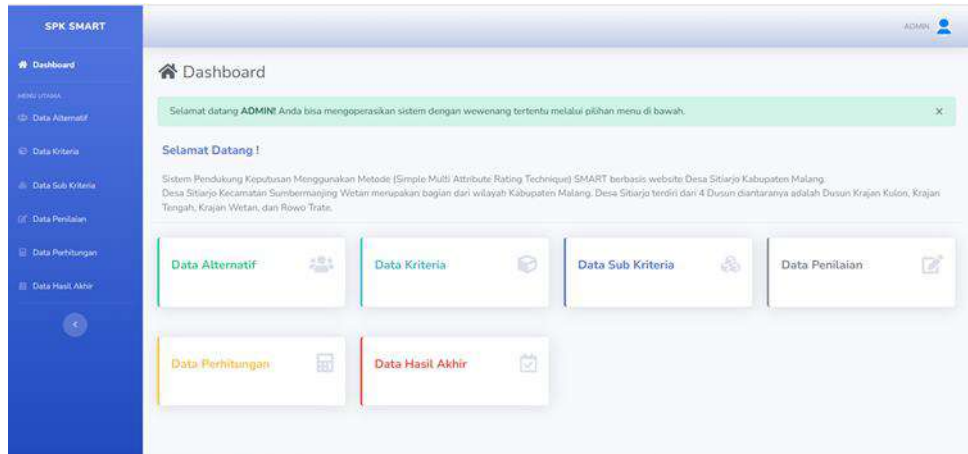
SPK SMART

Dashboard

MENU UTAMA

Data Alternatif

Data Kriteria

Data Sub Kriteria

Data Penilaian

Data Perhitungan

Data Hasil Akhir

ADMIN

Dashboard

Selamat datang **ADMIN!** Anda bisa mengoperasikan sistem dengan wewenang tertentu melalui pilihan menu di bawah.

×

Selamat Datang !

Sistem Pendukung Keputusan Menggunakan Metode (Simple Multi Attribute Rating Technique) SMART berbasis website Desa Sitiarjo Kabupaten Malang.
Desa Sitiarjo Kecamatan Sumbermanjing Wetan merupakan bagian dari wilayah Kabupaten Malang. Desa Sitiarjo terdiri dari 4 Dusun diantaranya adalah Dusun Krajan Kulon, Krajan Tengah, Krajan Wetan, dan Rowo Trate.

Data Alternatif

Data Kriteria

Data Sub Kriteria

Data Penilaian

Data Perhitungan

Data Hasil Akhir